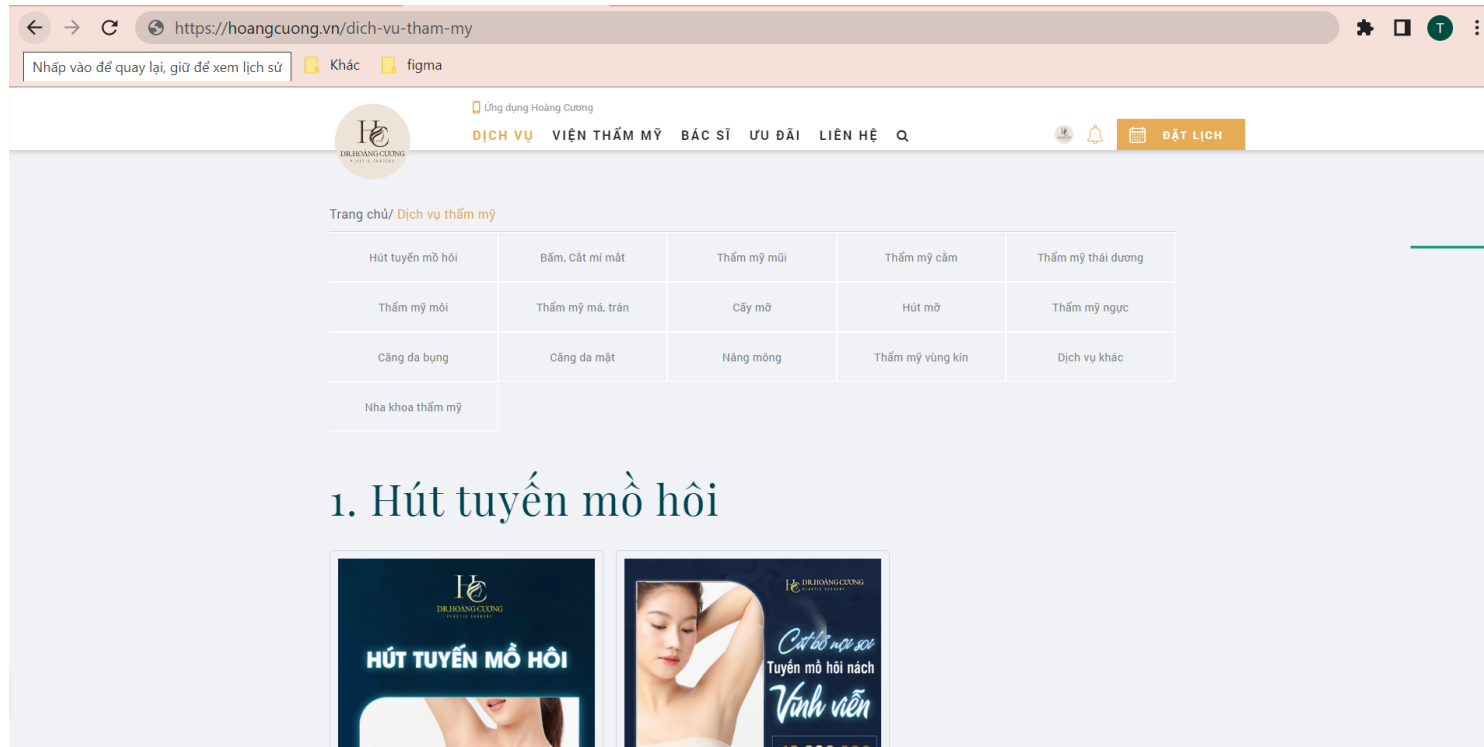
https://hoangcuong.vn/dich-vu-tham-my

T

Nhấp vào để quay lại, giữ để xem lịch sử

Khác

figma

Ứng dụng Hoàng Cương

DR.HOÀNG CƯƠNG
PLASTIC SURGERY

DỊCH VỤ VIỆN THẨM MỸ BÁC SĨ ƯU ĐÃI LIÊN HỆ

ĐẶT LỊCH

Trang chủ/ Dịch vụ thẩm mỹ

| Hút tuyến mồ hôi | Bấm, Cắt mí mắt | Thẩm mỹ mũi | Thẩm mỹ cằm | Thẩm mỹ thái dương |
|---|---|---|---|---|
| Thẩm mỹ môi | Thẩm mỹ má, trán | Cấy mỡ | Hút mỡ | Thẩm mỹ ngực |
| Căng da bụng | Căng da mặt | Nâng mông | Thẩm mỹ vùng kín | Dịch vụ khác |
| Nha khoa thẩm mỹ | | | | |

1. Hút tuyến mồ hôi

DR.HOÀNG CƯƠNG
PLASTIC SURGERY

HÚT TUYẾN MỒ HÔI

DR.HOÀNG CƯƠNG
PLASTIC SURGERY

Cắt bỏ nội soi
Tuyến mồ hôi nách
Vĩnh viễn

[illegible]